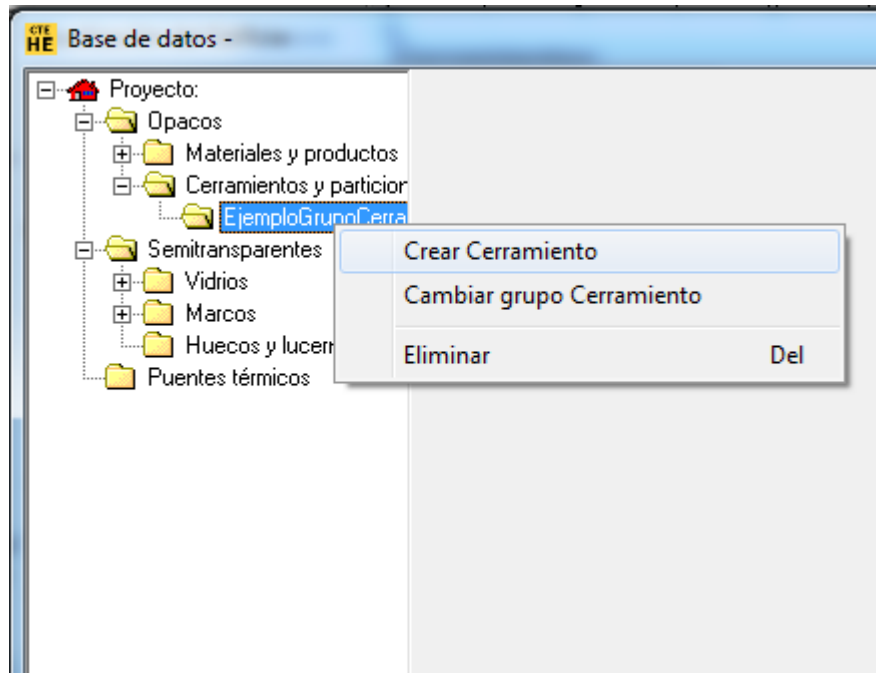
CTE HE Base de datos -

Proyecto:
Opacos
Materiales y productos
Cerramientos y particior
EjemploGrupoCerra
Semitransparentes
Vidrios
Marcos
Huecos y lucerr
Puentes térmicos

Crear Cerramiento
Cambiar grupo Cerramiento
Eliminar Del